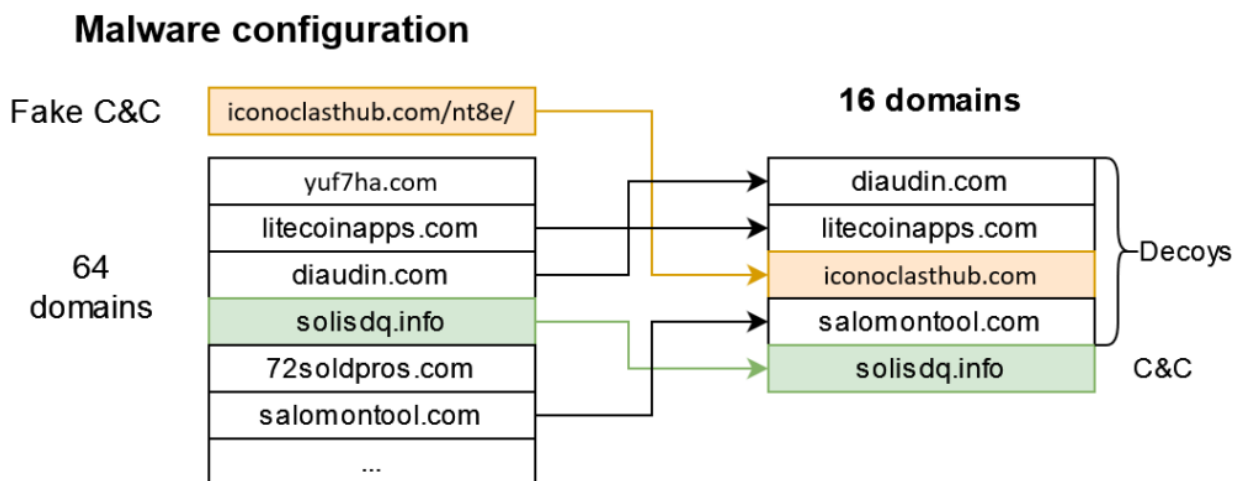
Malware configuration

Fake C&C

iconoclasthub.com/nt8e/

64 domains

| |
|---|
| yuf7ha.com |
| litecoinapps.com |
| diaudin.com |
| solisdq.info |
| 72soldpros.com |
| salomontool.com |
| ... |

16 domains

| |
|---|
| diaudin.com |
| litecoinapps.com |
| iconoclasthub.com |
| salomontool.com |
| solisdq.info |

Decoys

C&C